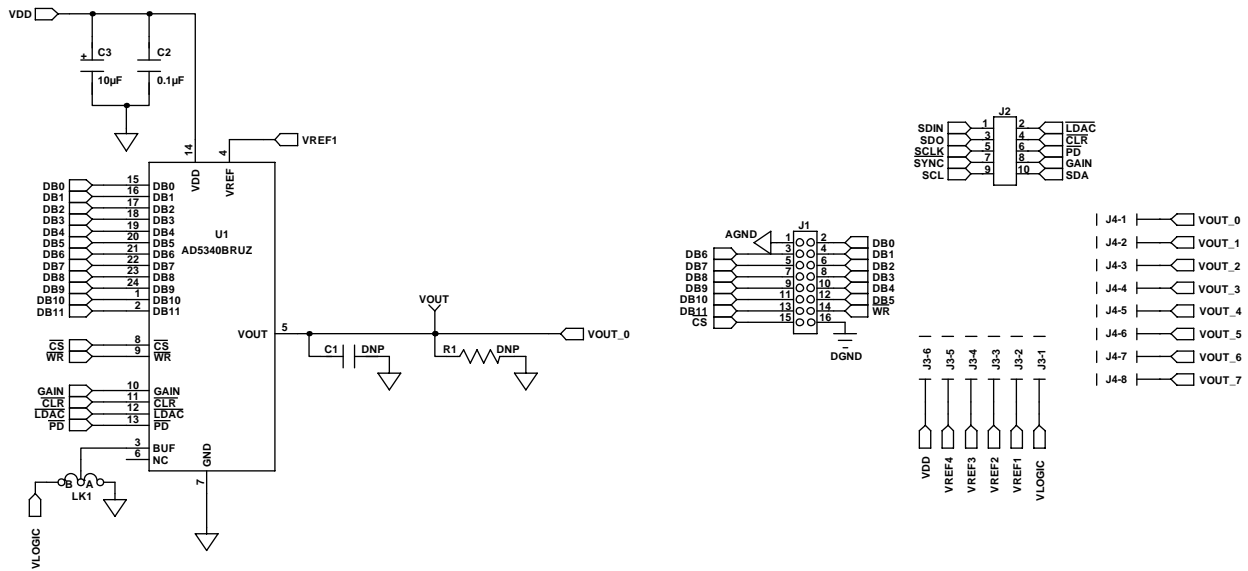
VDD
C3
10µF
C2
0.1µF
14
VDD
4
VREF
VREF1
DB0 15 DB0
DB1 16 DB1
DB2 17 DB2
DB3 18 DB3
DB4 19 DB4
DB5 20 DB5
DB6 21 DB6
DB7 22 DB7
DB8 23 DB8
DB9 24 DB9
DB10 1 DB10
DB11 2 DB11
U1
AD5340BRUZ
$\overline{CS}$ 8 $\overline{CS}$
$\overline{WR}$ 9 $\overline{WR}$
GAIN 10 GAIN
$\overline{CLR}$ 11 $\overline{CLR}$
$\overline{LDAC}$ 12 $\overline{LDAC}$
$\overline{PD}$ 13 $\overline{PD}$
3 BUF
6 NC
GND
7
VOUT 5
C1 DNP
VOUT
R1 DNP
VOUT_0
B A
LK1
VLOGIC

J2
SDIN 1 2 $\overline{LDAC}$
SDO 3 4 $\overline{CLR}$
$\overline{SCLK}$ 5 6 $\overline{PD}$
SYNC 7 8 GAIN
SCL 9 10 SDA

J1
AGND
1 2 DB0
3 4 DB1
DB6 5 6 DB2
DB7 7 8 DB3
DB8 9 10 DB4
DB9 11 12 DB5
DB10 13 14 WR
DB11 15 16
CS
DGND

J4-1 VOUT_0
J4-2 VOUT_1
J4-3 VOUT_2
J4-4 VOUT_3
J4-5 VOUT_4
J4-6 VOUT_5
J4-7 VOUT_6
J4-8 VOUT_7

J3-6 J3-5 J3-4 J3-3 J3-2 J3-1
VDD VREF4 VREF3 VREF2 VREF1 VLOGIC